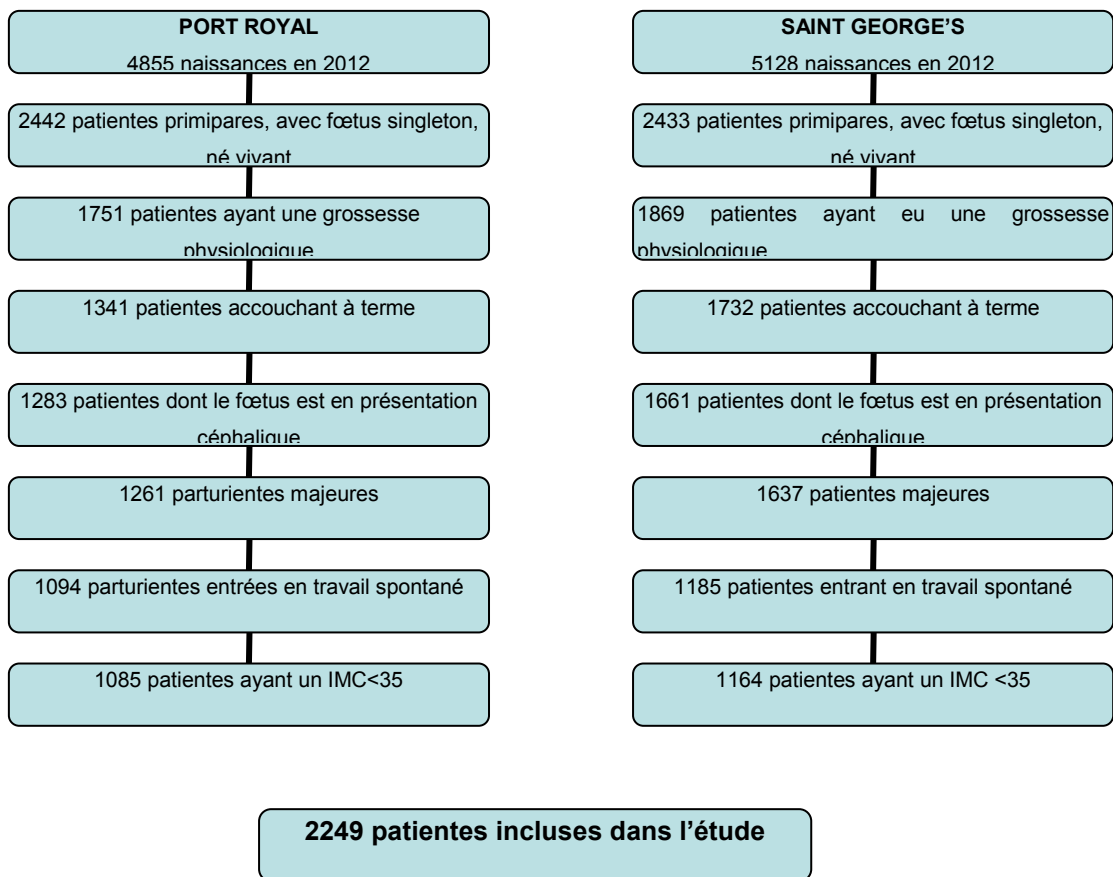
PORT ROYAL
4855 naissances en 2012

2442 patientes primipares, avec fœtus singleton, né vivant

1751 patientes ayant une grossesse physiologique

1341 patientes accouchant à terme

1283 patientes dont le fœtus est en présentation céphalique

1261 parturientes majeures

1094 parturientes entrées en travail spontané

1085 patientes ayant un IMC<35

SAINT GEORGE'S
5128 naissances en 2012

2433 patientes primipares, avec fœtus singleton, né vivant

1869 patientes ayant eu une grossesse physiologique

1732 patientes accouchant à terme

1661 patientes dont le fœtus est en présentation céphalique

1637 patientes majeures

1185 patientes entrant en travail spontané

1164 patientes ayant un IMC <35

2249 patientes incluses dans l'étude